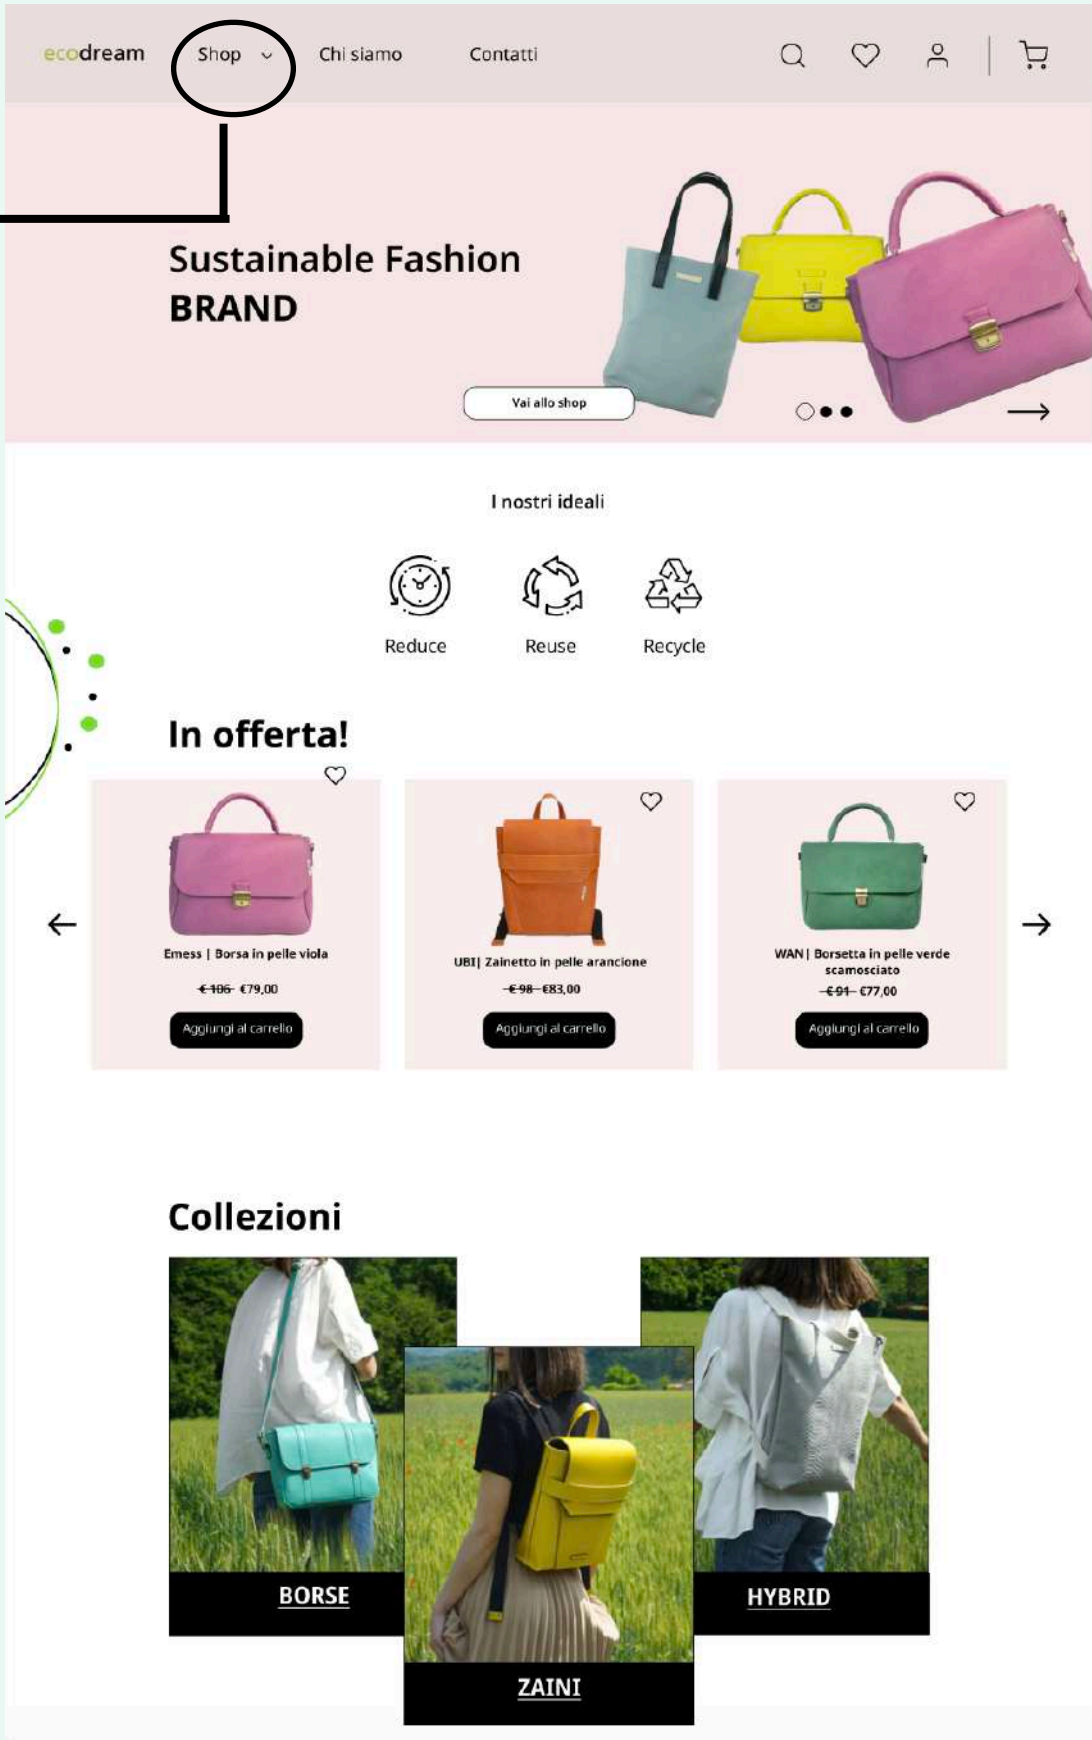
ecodream Shop Chi siamo Contatti

Sustainable Fashion BRAND

Vai allo shop

I nostri ideali

Reduce Reuse Recycle

In offerta!

Emess | Borsa in pelle viola
~~€106~~ €79,00
Aggiungi al carrello

UBI| Zainetto in pelle arancione
~~€98~~ €83,00
Aggiungi al carrello

WAN | Borsetta in pelle verde scamosciato
~~€91~~ €77,00
Aggiungi al carrello

Collezioni

BORSE

ZAINI

HYBRID